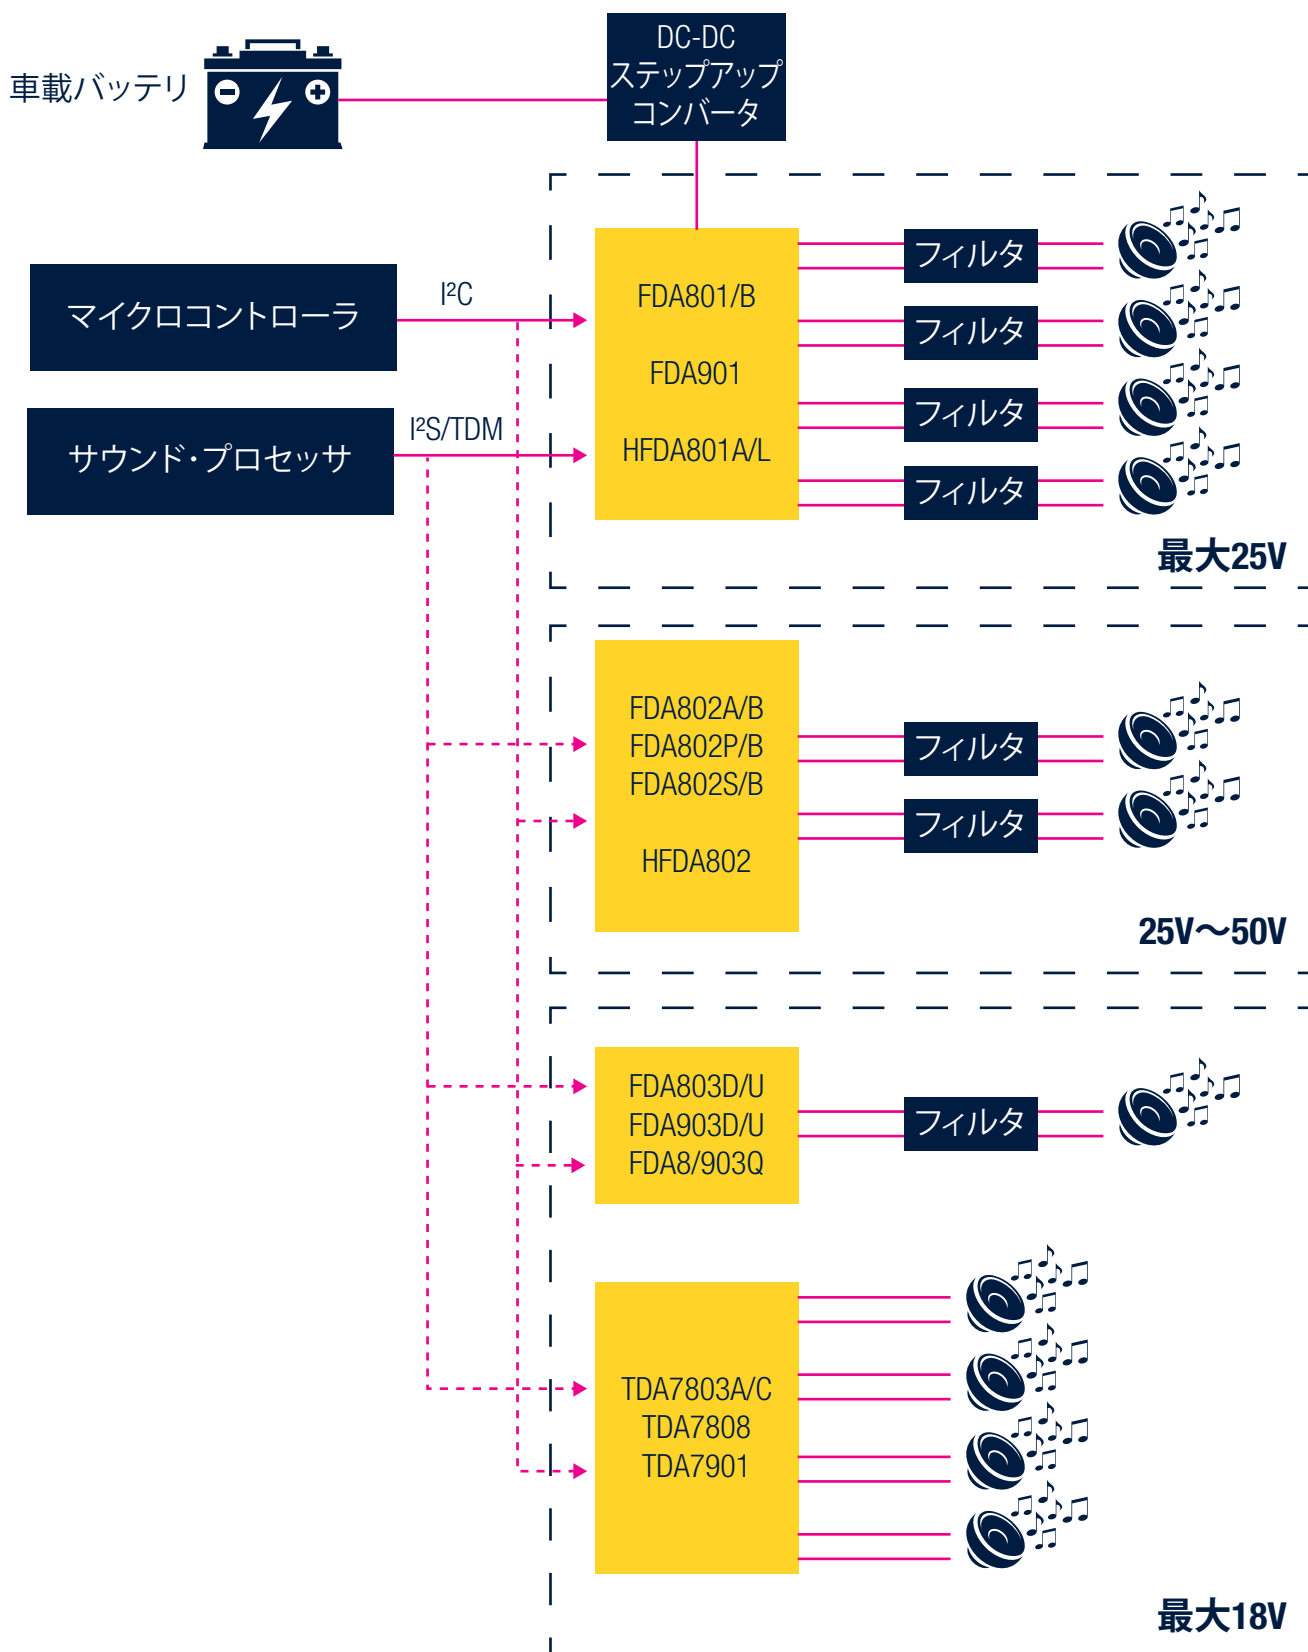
車載バッテリ

DC-DC
ステップアップ
コンバータ

マイクロコントローラ

$I^2C$

サウンド・プロセッサ

$I^2S$/TDM

FDA801/B

FDA901

HFDA801A/L

フィルタ

フィルタ

フィルタ

フィルタ

最大25V

FDA802A/B
FDA802P/B
FDA802S/B

HFDA802

フィルタ

フィルタ

25V〜50V

FDA803D/U
FDA903D/U
FDA8/903Q

フィルタ

TDA7803A/C
TDA7808
TDA7901

最大18V